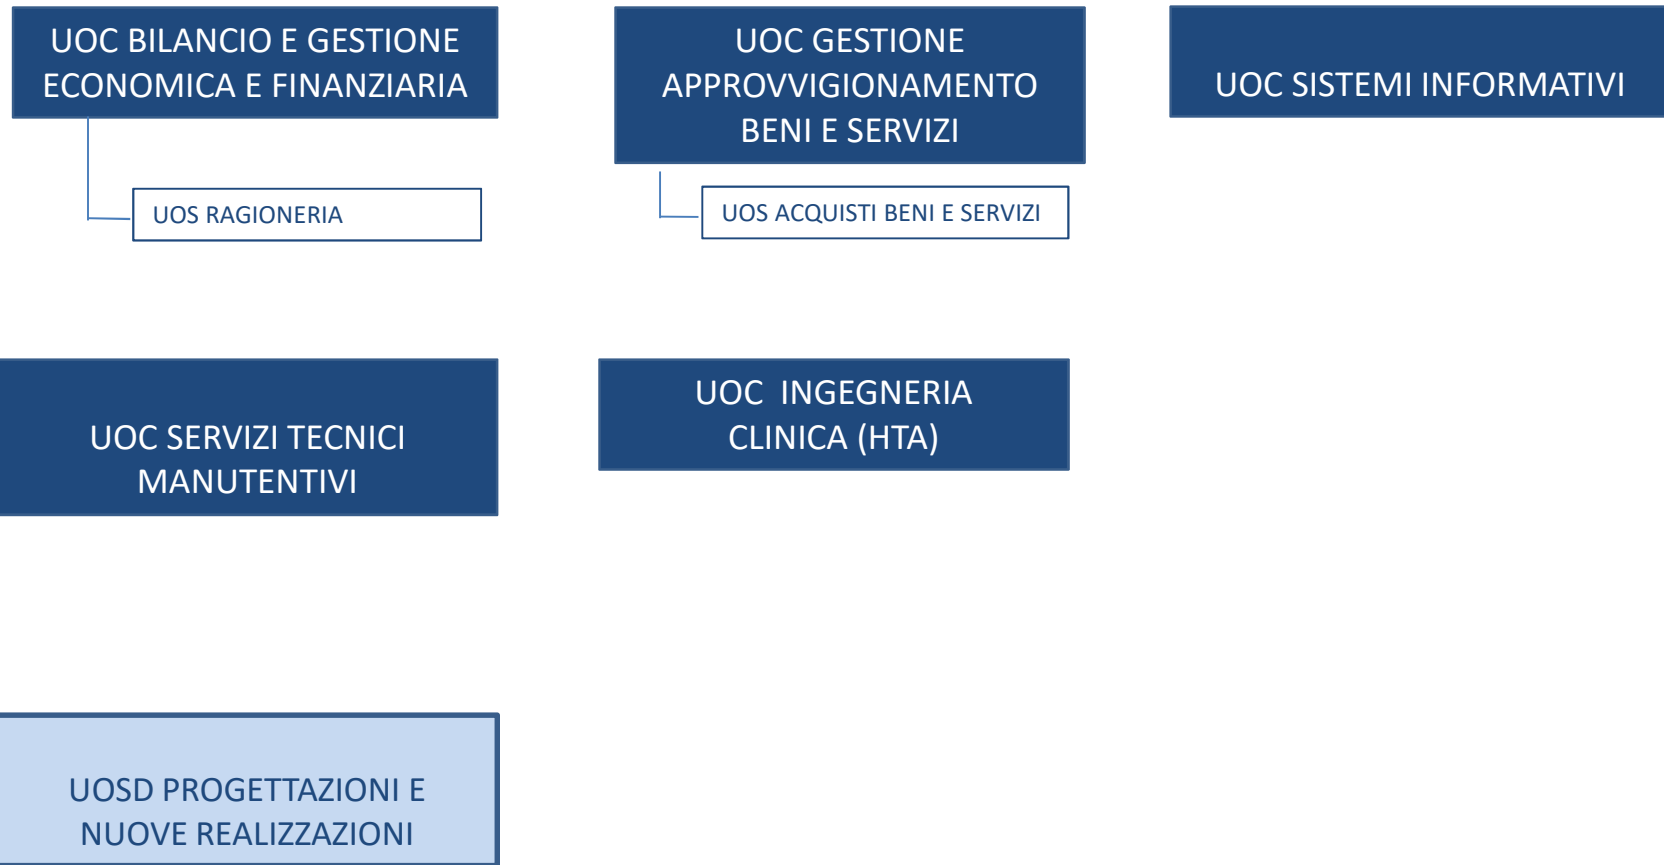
UOC BILANCIO E GESTIONE ECONOMICA E FINANZIARIA

UOS RAGIONERIA

UOC GESTIONE APPROVVIGIONAMENTO BENI E SERVIZI

UOS ACQUISTI BENI E SERVIZI

UOC SISTEMI INFORMATIVI

UOC SERVIZI TECNICI MANUTENTIVI

UOC INGEGNERIA CLINICA (HTA)

UOSD PROGETTAZIONI E NUOVE REALIZZAZIONI